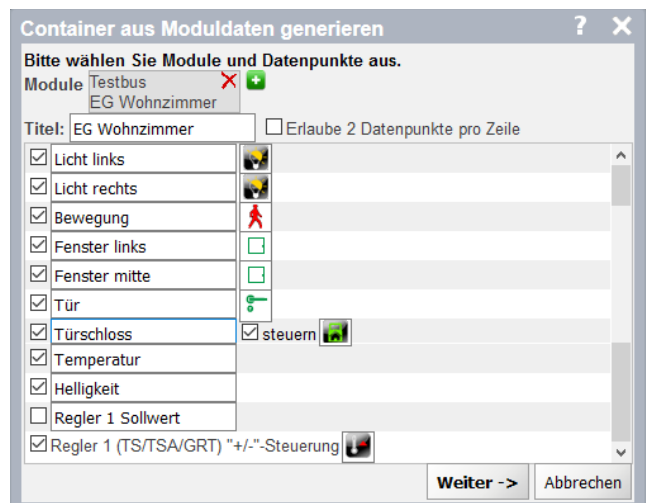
Container aus Moduldaten generieren ? ✕

Bitte wählen Sie Module und Datenpunkte aus.

Module Testbus
EG Wohnzimmer

Titel: EG Wohnzimmer
Erlaube 2 Datenpunkte pro Zeile

Licht links
Licht rechts
Bewegung
Fenster links
Fenster mitte
Tür
Türschloss steuern
Temperatur
Helligkeit
Regler 1 Sollwert
Regler 1 (TS/TSA/GRT) "+/-"-Steuerung

Weiter ->
Abbrechen